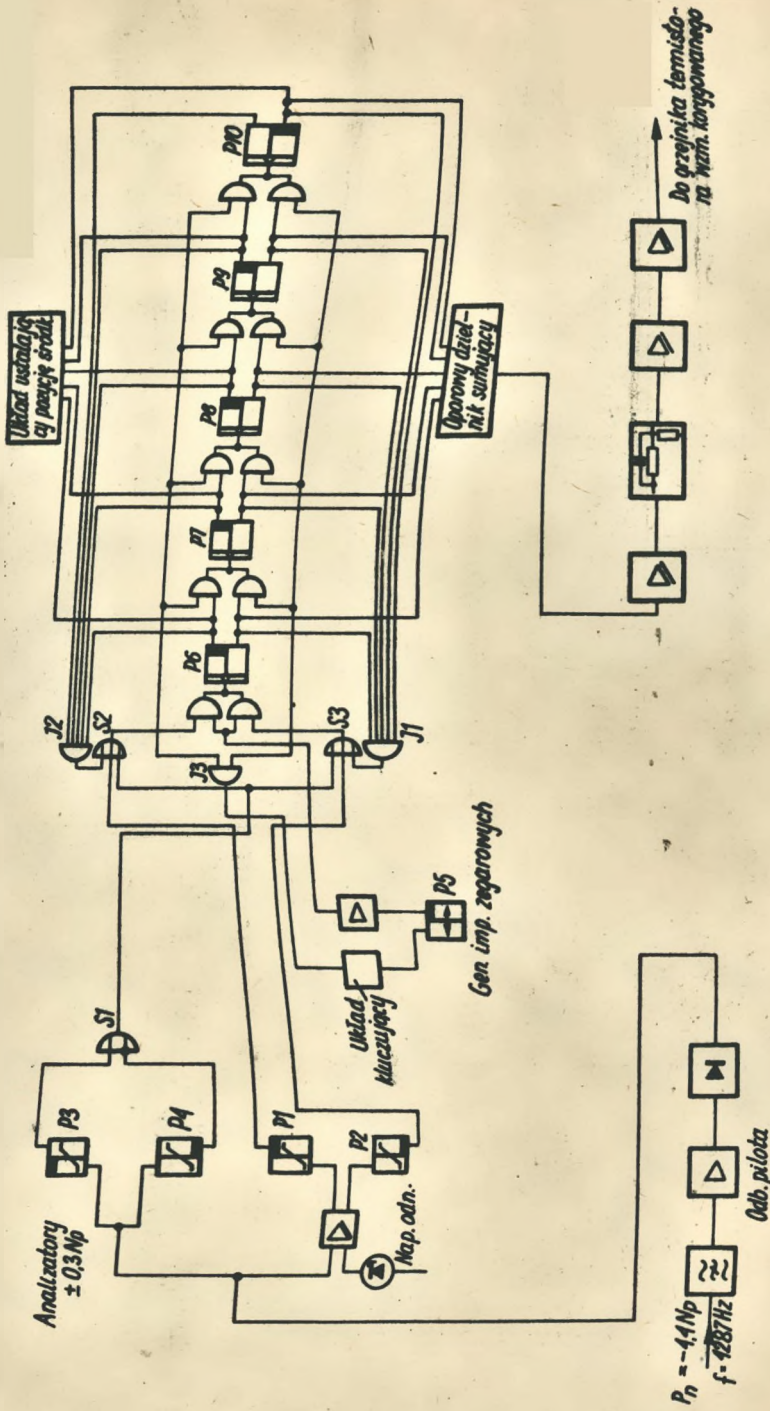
Układ ustalający pozycję środk.

Oporowy dzielnik sumujący

P10
P9
P8
P7
P6

J2
S2
S3
J1
J3

Do grzejnika termistora hzm. korygowanego

Gen imp. zegarowych
P5
Układ kluczujący

Analizatory ±0,3 Np
P3
P4
S1
P1
P2
Nap. odn.

$P_n = -4,1Np$
$f = 1287Hz$
Odb. pilota